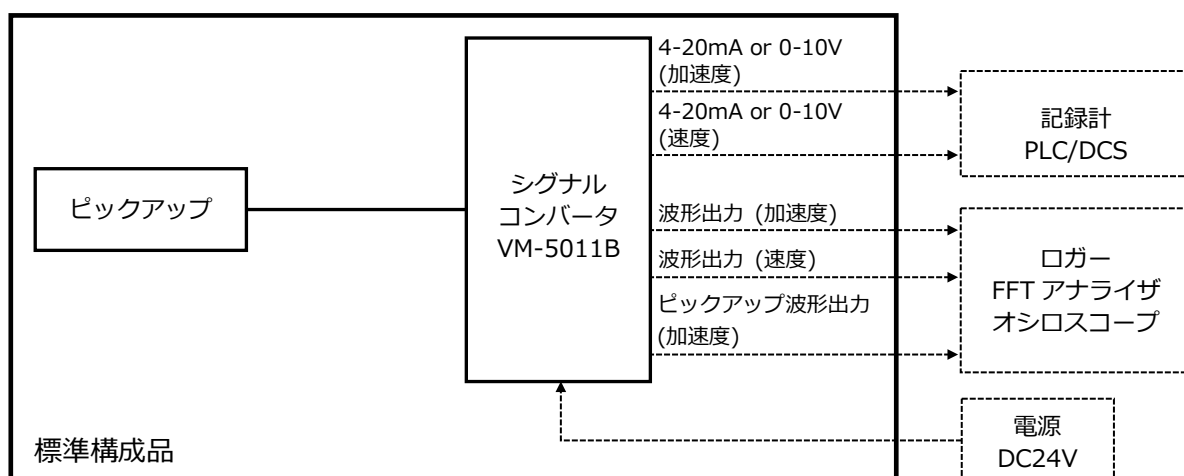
ピックアップ

シグナル
コンバータ
VM-5011B

4-20mA or 0-10V
(加速度)

4-20mA or 0-10V
(速度)

波形出力 (加速度)

波形出力 (速度)

ピックアップ波形出力
(加速度)

記録計
PLC/DCS

ロガー
FFT アナライザ
オシロスコープ

電源
DC24V

標準構成品